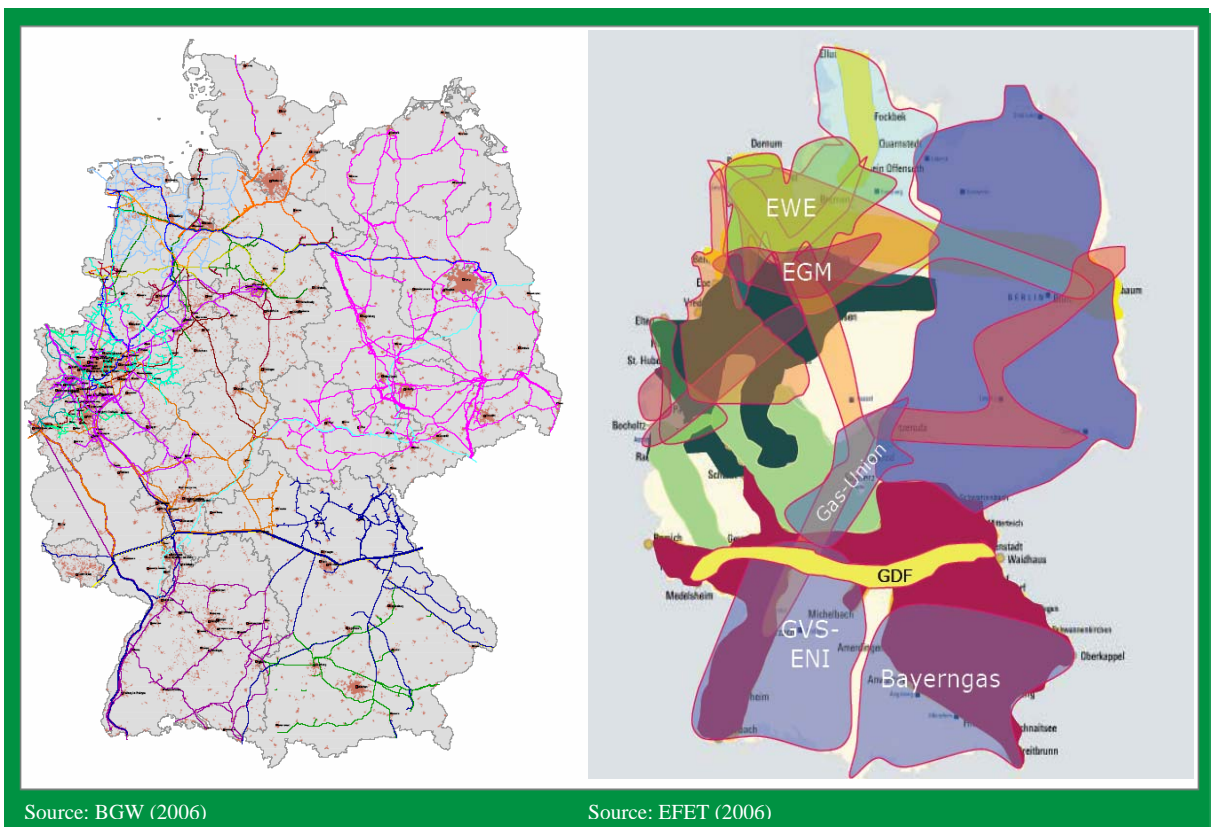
Ellu
Fockbek
Quarnstedt
Denum
ein Offensch
EWE
EGM
BERLIN
baum
Elten
St. Hubert
Bocholtz
Gas-Union
GDF
Medelsheim
Michelbach
GVS-
ENI
Bayerngas
Waidhaus
Oberkappel
Schnaitsee
Breitbrunn
Source: BGW (2006)
Source: EFET (2006)